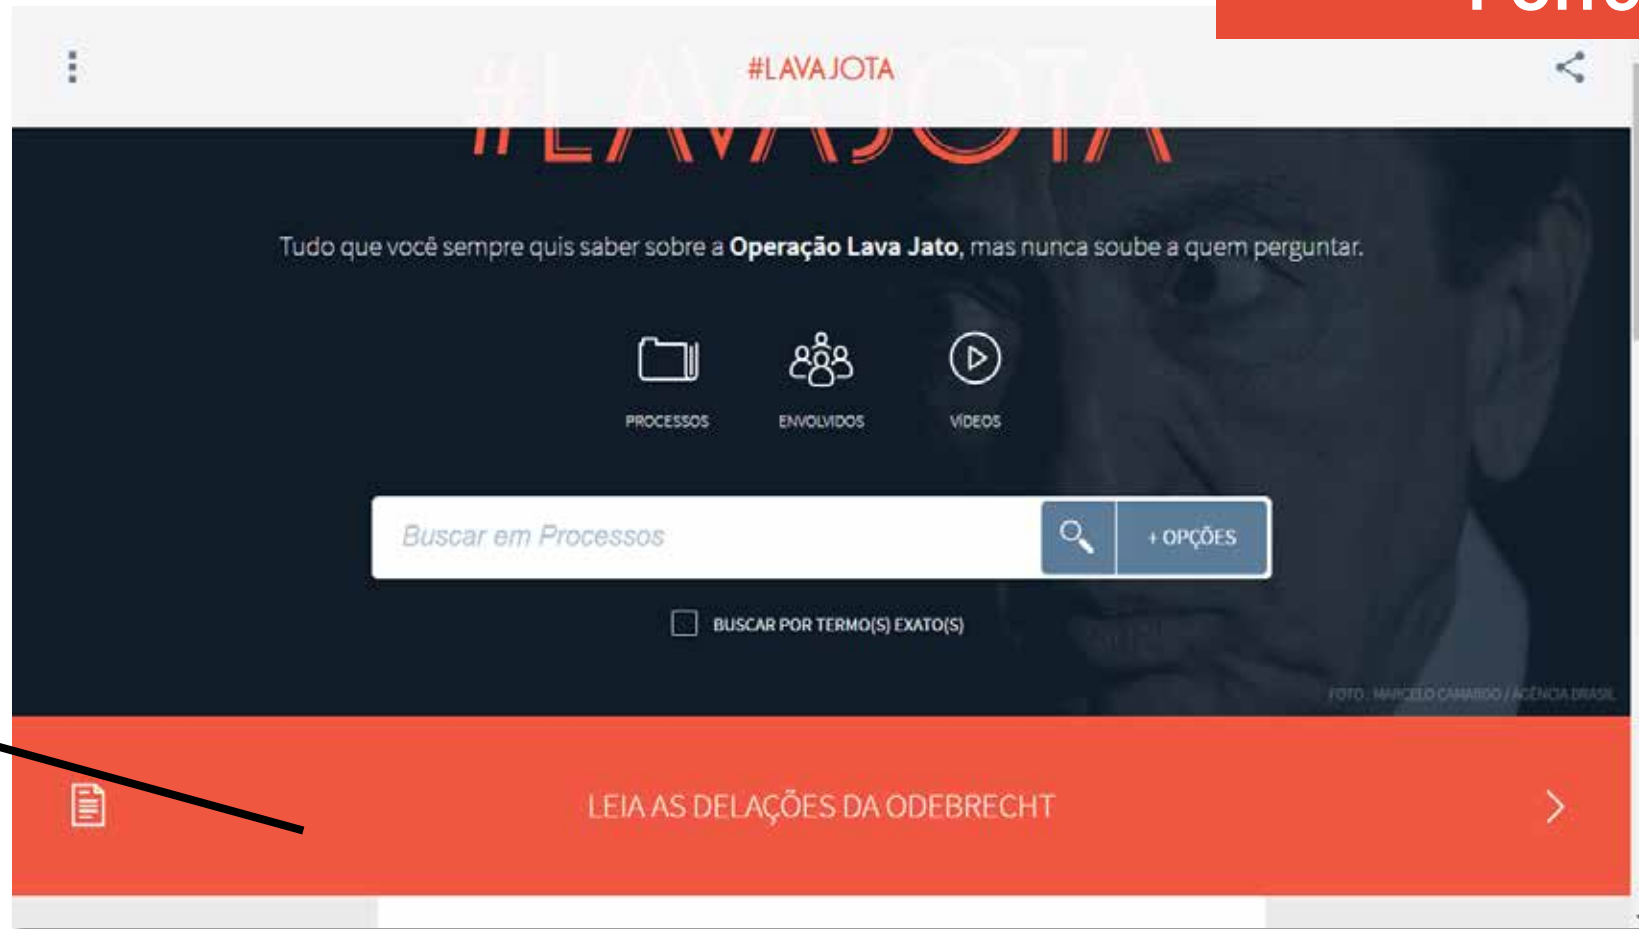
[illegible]

#LAVAJOTA

#LAVAJOTA

Tudo que você sempre quis saber sobre a **Operação Lava Jato**, mas nunca soube a quem perguntar.

PROCESSOS

ENVOLVIDOS

VÍDEOS

Buscar em Processos

+ OPÇÕES

BUSCAR POR TERMO(S) EXATO(S)

FOTO: MARCELO CAMARGO / AGÊNCIA BRASIL

LEIA AS DELAÇÕES DA ODEBRECHT